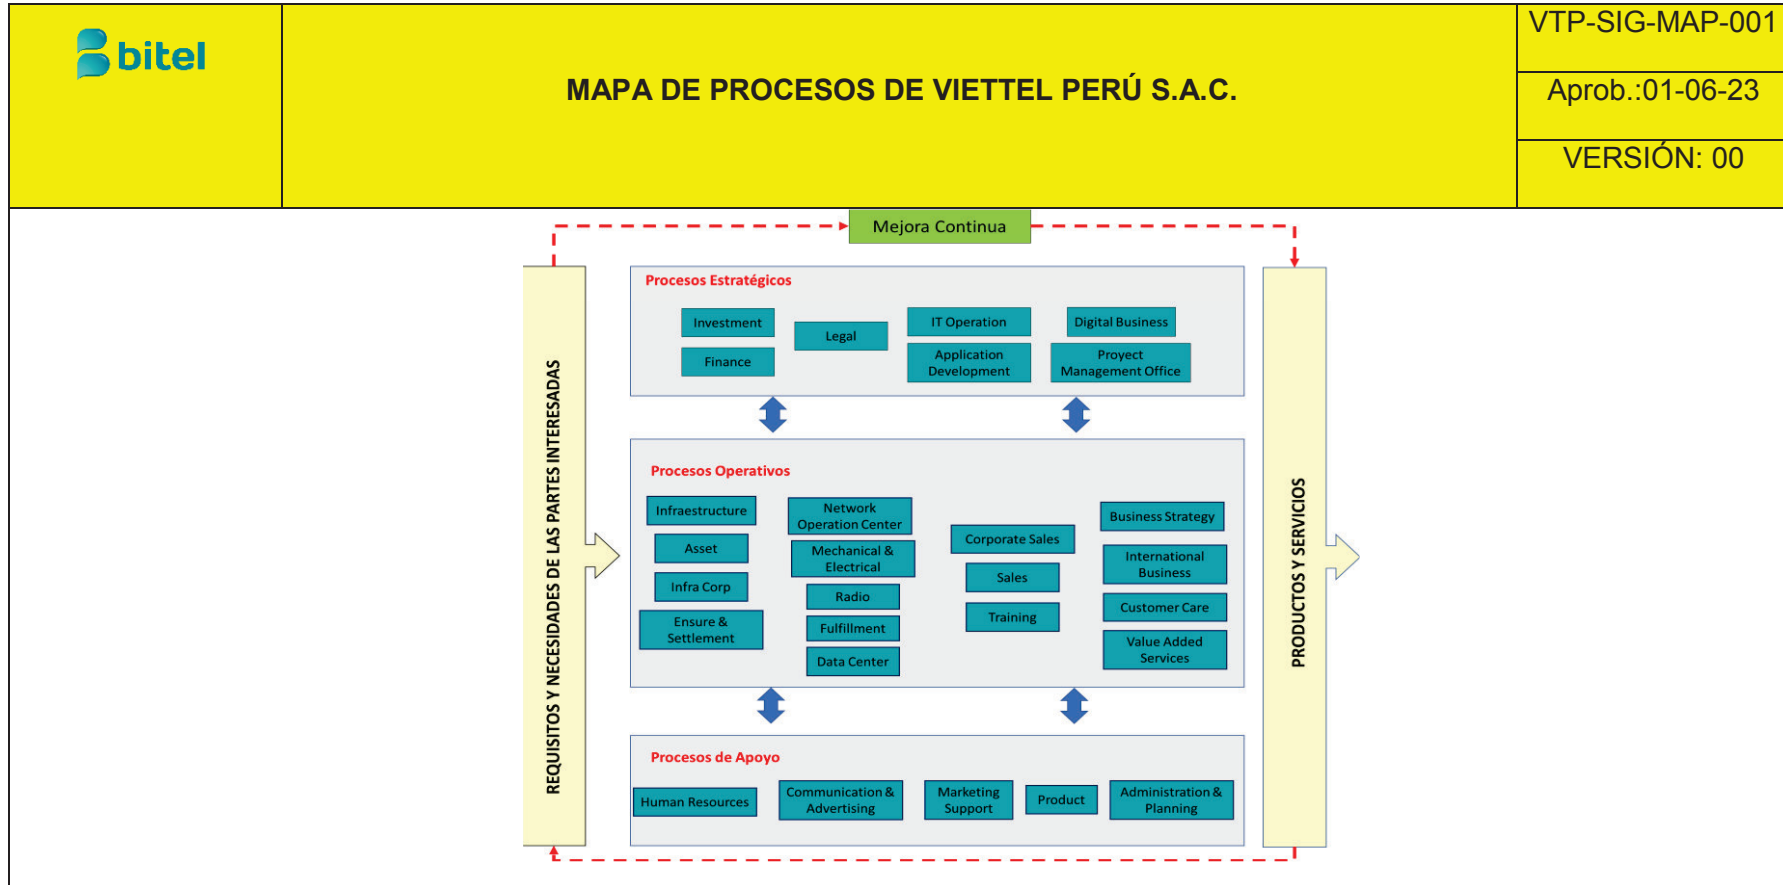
bitel

MAPA DE PROCESOS DE VIETTEL PERÚ S.A.C.

VTP-SIG-MAP-001

Aprob.:01-06-23

VERSIÓN: 00

Mejora Continua

REQUISITOS Y NECESIDADES DE LAS PARTES INTERESADAS

Procesos Estratégicos

Investment

Finance

Legal

IT Operation

Application Development

Digital Business

Proyect Management Office

Procesos Operativos

Infraestructure

Asset

Infra Corp

Ensure & Settlement

Network Operation Center

Mechanical & Electrical

Radio

Fulfillment

Data Center

Corporate Sales

Sales

Training

Business Strategy

International Business

Customer Care

Value Added Services

Procesos de Apoyo

Human Resources

Communication & Advertising

Marketing Support

Product

Administration & Planning

PRODUCTOS Y SERVICIOS